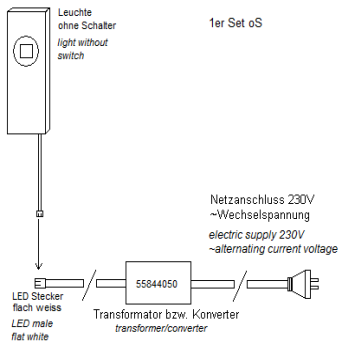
Leuchte ohne Schalter
light without switch

1er Set oS

Netzanschluss 230V
~Wechselspannung
electric supply 230V
~alternating current voltage

55844050

LED Stecker flach weiss
LED male flat white

Transformator bzw. Konverter
transformer/converter